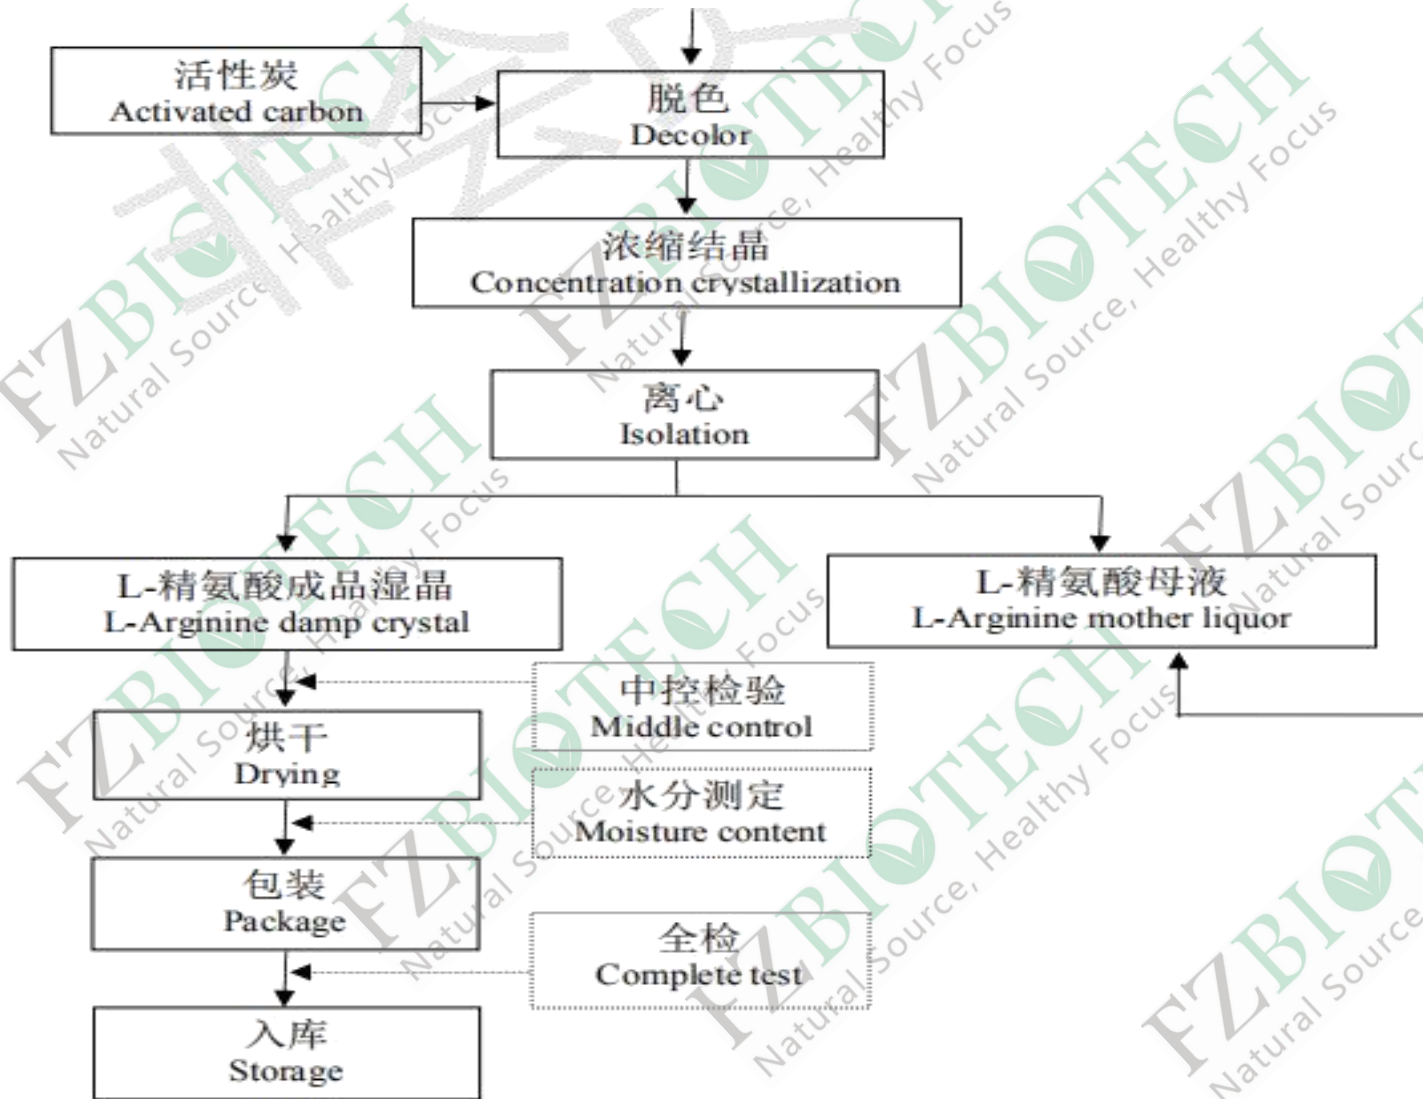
活性炭
Activated carbon

脱色
Decolor

浓缩结晶
Concentration crystallization

离心
Isolation

L-精氨酸成品湿晶
L-Arginine damp crystal

L-精氨酸母液
L-Arginine mother liquor

中控检验
Middle control

烘干
Drying

水分测定
Moisture content

包装
Package

全检
Complete test

入库
Storage

FZBIOTECH Natural Source, Healthy Focus